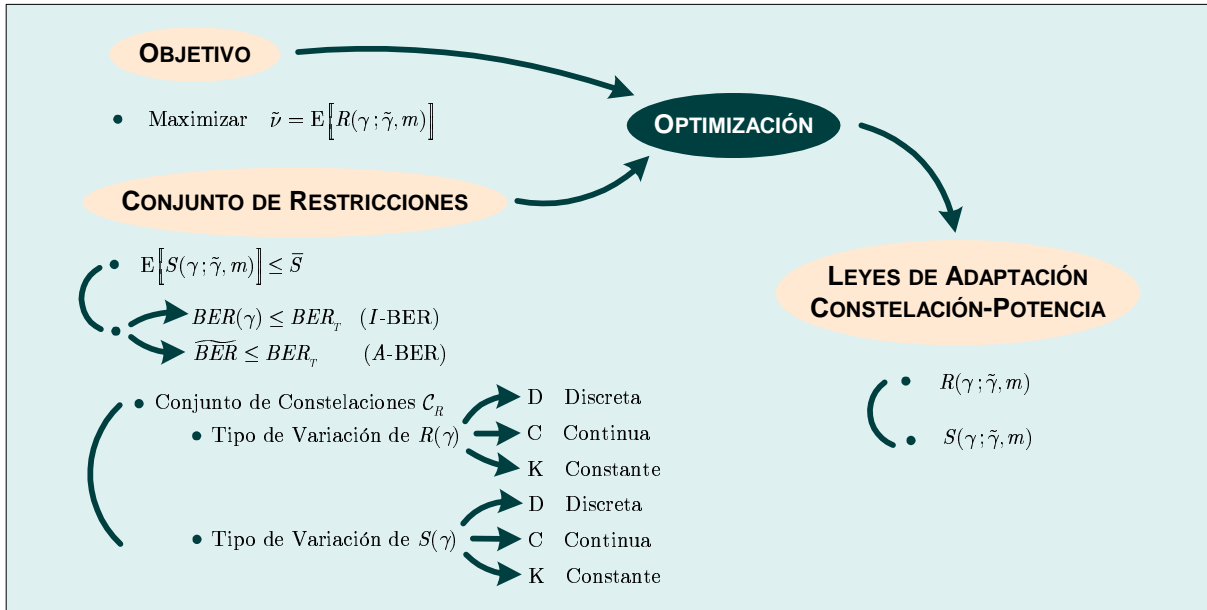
OBJETIVO

• Maximizar $\tilde{\nu} = \mathrm{E}\left[R(\gamma\,;\tilde{\gamma}, m)\right]$

OPTIMIZACIÓN

CONJUNTO DE RESTRICCIONES

• $\mathrm{E}\left[S(\gamma\,;\tilde{\gamma}, m)\right] \leq \overline{S}$

• $BER(\gamma) \leq BER_T$ ($I$-BER)

$\widetilde{BER} \leq BER_T$ ($A$-BER)

LEYES DE ADAPTACIÓN CONSTELACIÓN-POTENCIA

• $R(\gamma\,;\tilde{\gamma}, m)$

• $S(\gamma\,;\tilde{\gamma}, m)$

• Conjunto de Constelaciones $\mathcal{C}_R$

• Tipo de Variación de $R(\gamma)$

D Discreta

C Continua

K Constante

• Tipo de Variación de $S(\gamma)$

D Discreta

C Continua

K Constante